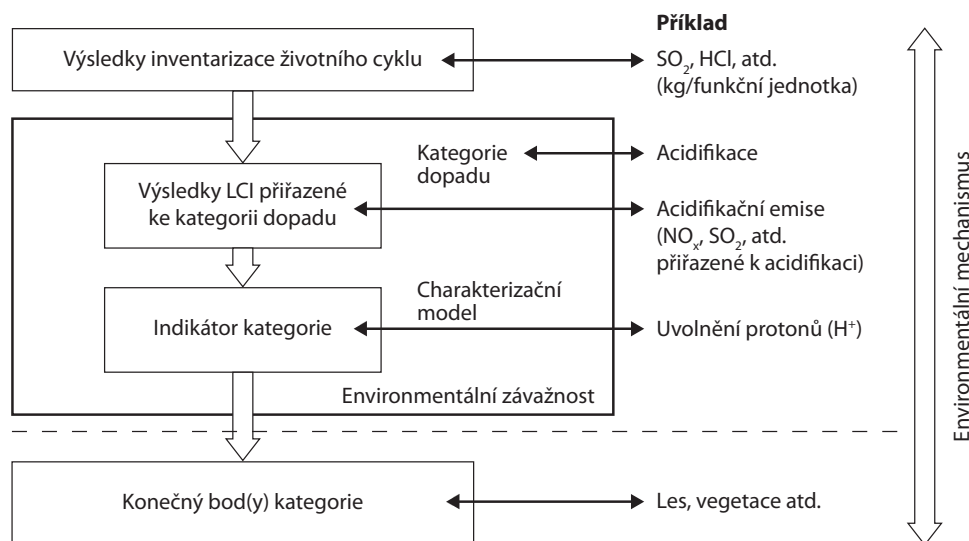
**Příklad**

Výsledky inventarizace životního cyklu

$SO_2$, HCl, atd. (kg/funkční jednotka)

Kategorie dopadu

Acidifikace

Výsledky LCI přiřazené ke kategorii dopadu

Acidifikační emise ($NO_x$, $SO_2$, atd. přiřazené k acidifikaci)

Charakterizační model

Indikátor kategorie

Uvolnění protonů ($H^+$)

Environmentální závažnost

Konečný bod(y) kategorie

Les, vegetace atd.

Environmentální mechanismus